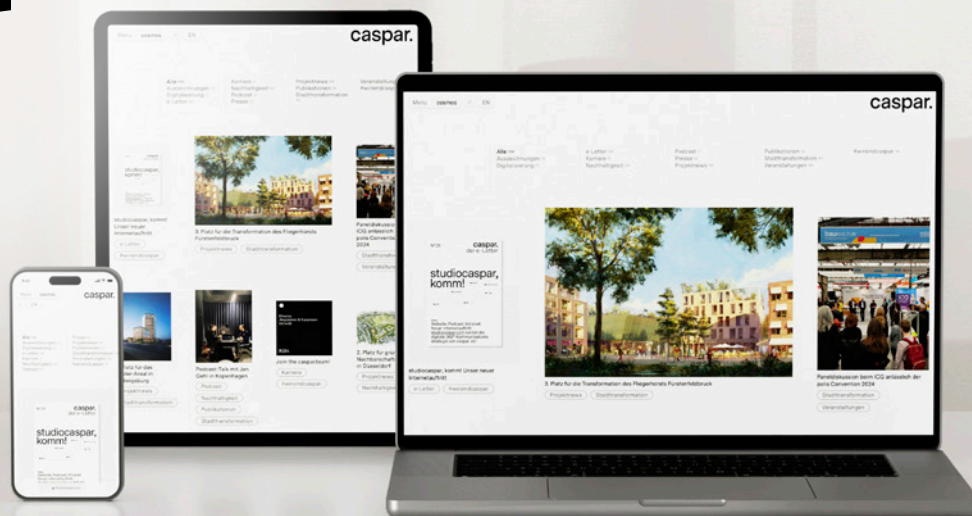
caspar.

Menu caspar. EN

Alle
Auszeichnungen
Digitalisierung
e-Letter

Karriere
Nachhaltigkeit
Podcast
Presse

Projektnews
Publikationen
Stadttransformation

Veranstaltungen
Rechenkonzepte

studiocaspar, kommt! Unser neuer Internetauftritt

3. Platz für die Transformation des Fliegerhorsts Fürstenfeldbruck

Projektnews
Stadttransformation

Paneldiskussion beim ICG anlässlich der polis Convention 2024

Podcast-Talk mit Jan Gehl in Kopenhagen

Podcast
Nachhaltigkeit
Publikationen
Stadttransformation

Join the caspar.team!

Karriere

2. Platz für grüne Nachbarschaft in Düsseldorf

Projektnews

caspar.

Menu caspar. EN

Alle
Auszeichnungen
Digitalisierung

e-Letter
Karriere
Nachhaltigkeit

Podcast
Presse
Projektnews

Publikationen
Stadttransformation
Veranstaltungen

Rechenkonzepte

caspar.
der e-Letter

studiocaspar, kommt!

studiocaspar, kommt! Unser neuer Internetauftritt!

e-Letter
Rechenkonzepte

3. Platz für die Transformation des Fliegerhorsts Fürstenfeldbruck

Projektnews
Stadttransformation

Paneldiskussion beim ICG anlässlich der polis Convention 2024

Stadttransformation
Veranstaltungen

caspar.

caspar.
der e-Letter

studiocaspar, kommt!